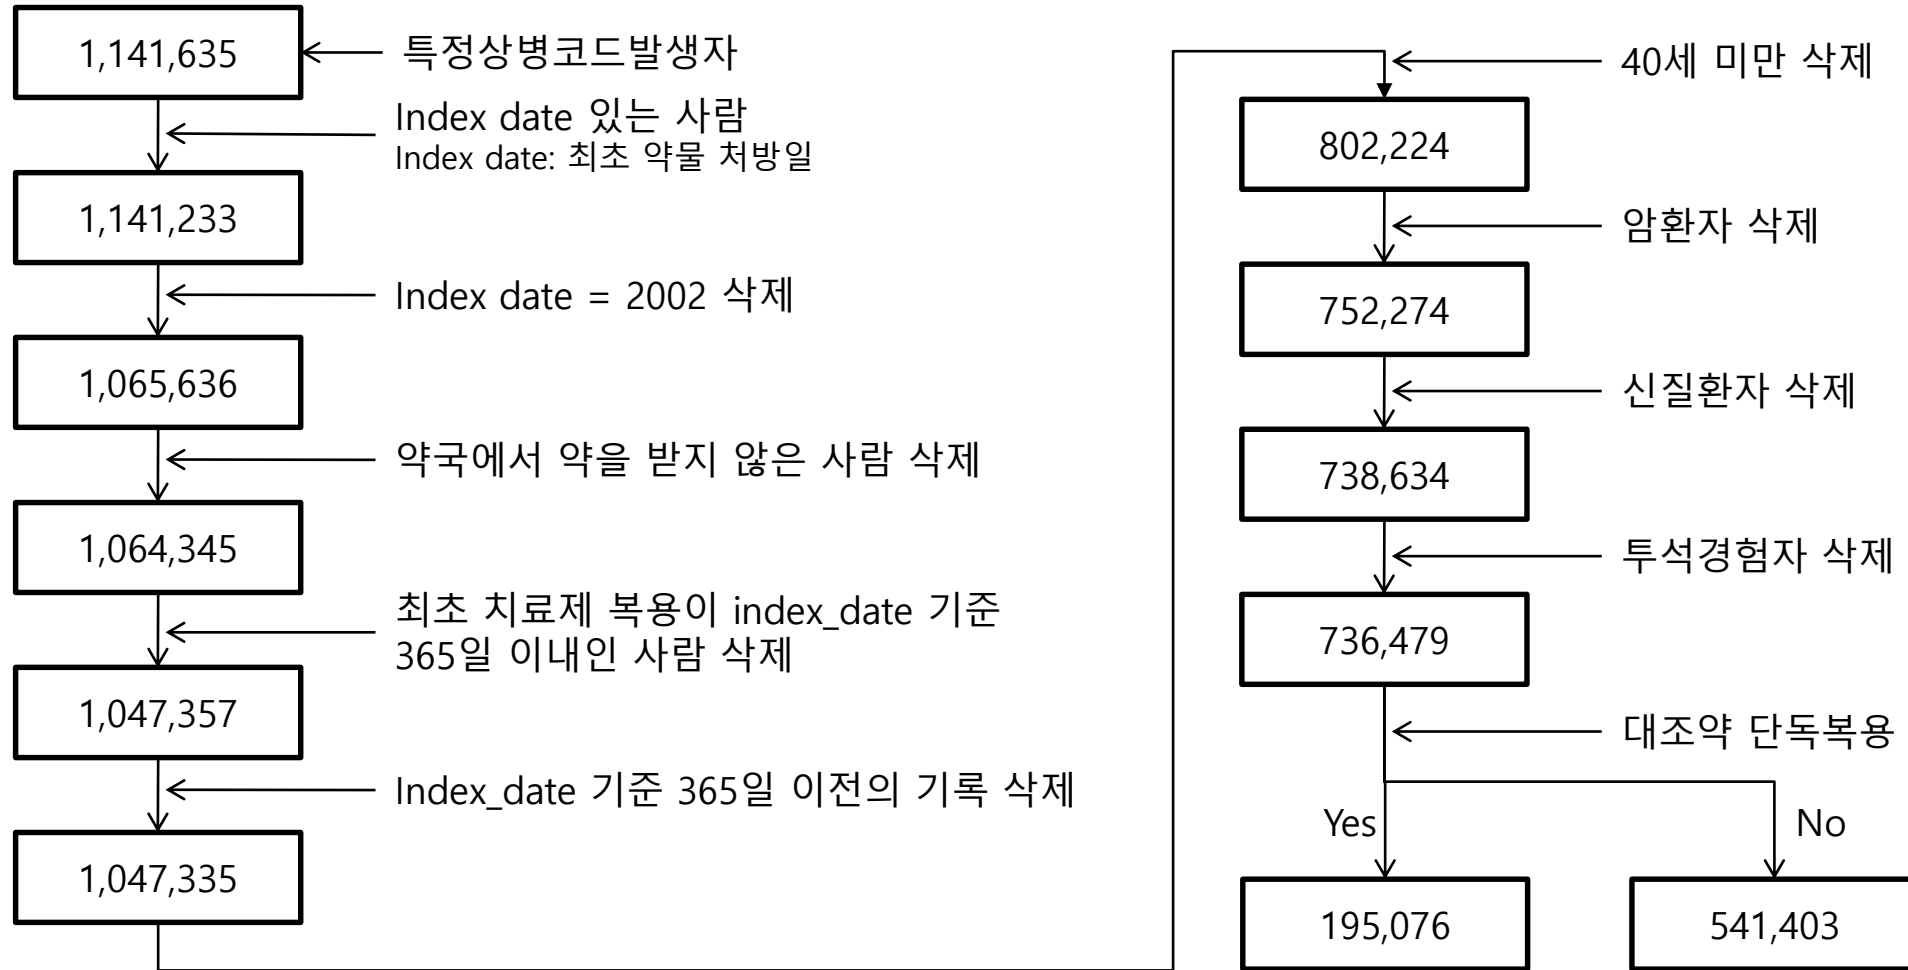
1,141,635

특정상병코드발생자

Index date 있는 사람
Index date: 최초 약물 처방일

1,141,233

Index date = 2002 삭제

1,065,636

약국에서 약을 받지 않은 사람 삭제

1,064,345

최초 치료제 복용이 index_date 기준 365일 이내인 사람 삭제

1,047,357

Index_date 기준 365일 이전의 기록 삭제

1,047,335

40세 미만 삭제

802,224

암환자 삭제

752,274

신질환자 삭제

738,634

투석경험자 삭제

736,479

대조약 단독복용

Yes

No

195,076

541,403